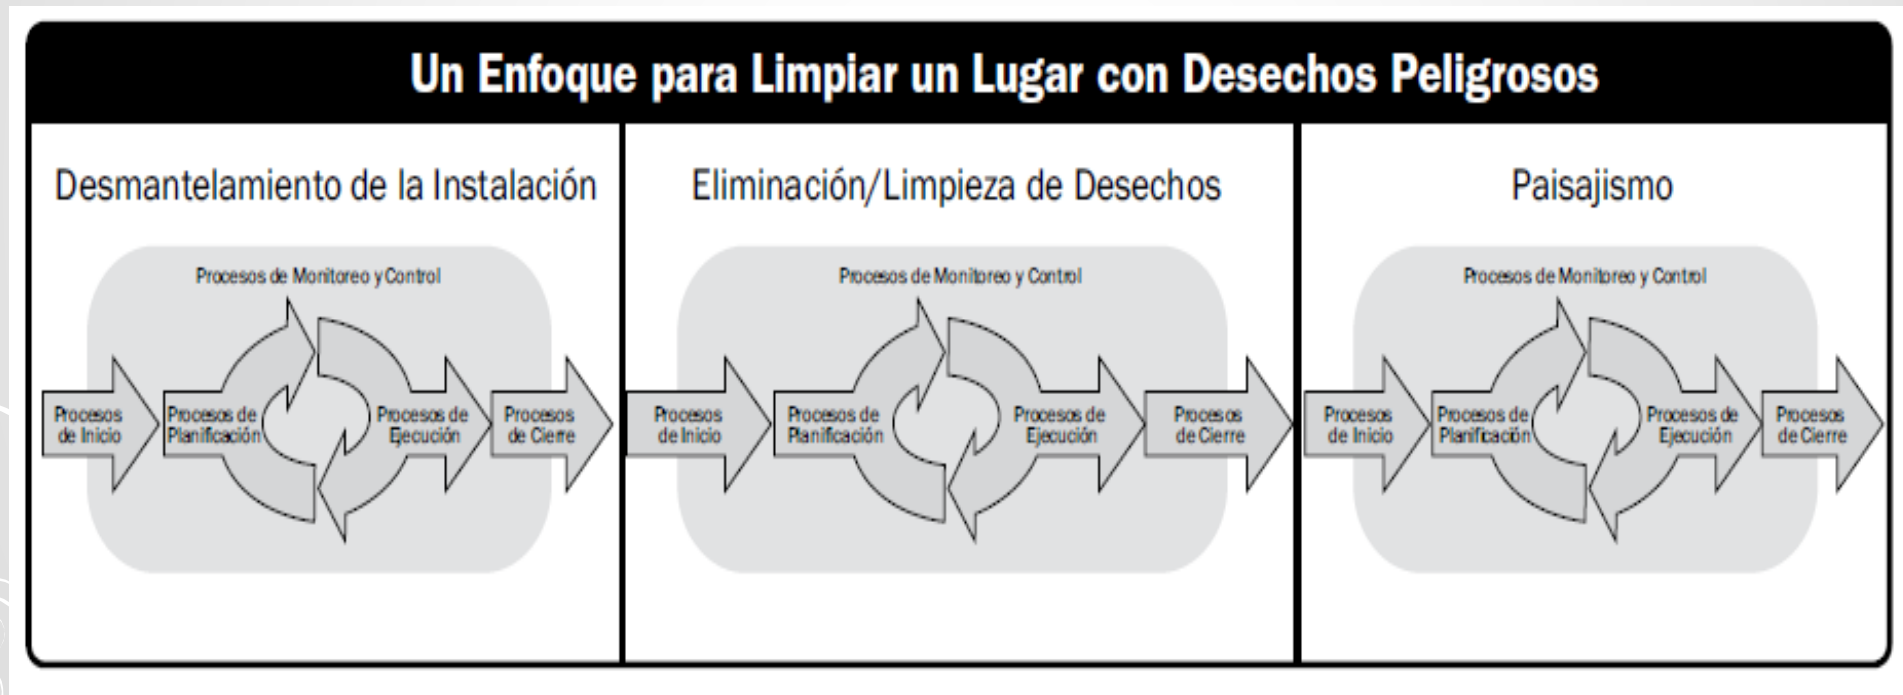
Un Enfoque para Limpiar un Lugar con Desechos Peligrosos

Desmantelamiento de la Instalación

Procesos de Monitoreo y Control

Procesos de Inicio

Procesos de Planificación

Procesos de Ejecución

Procesos de Cierre

Eliminación/Limpieza de Desechos

Procesos de Monitoreo y Control

Procesos de Inicio

Procesos de Planificación

Procesos de Ejecución

Procesos de Cierre

Paisajismo

Procesos de Monitoreo y Control

Procesos de Inicio

Procesos de Planificación

Procesos de Ejecución

Procesos de Cierre